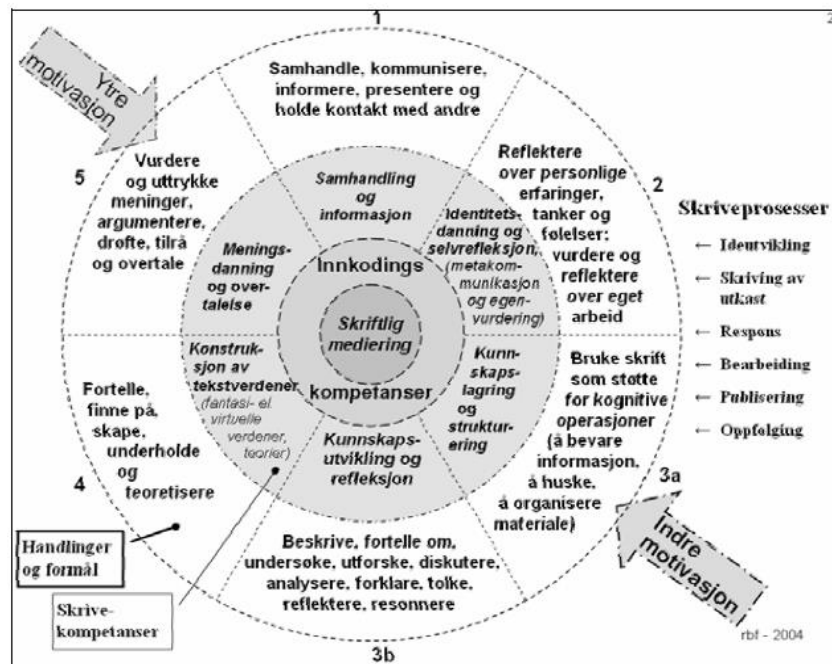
1

2

Ytre motivasjon

Samhandle, kommunisere, informere, presentere og holde kontakt med andre

5

Vurdere og uttrykke meninger, argumentere, drøfte, tilrå og overtale

Reflektere over personlige erfaringer, tanker og følelser: vurdere og reflektere over eget arbeid

2

Skriveprosesser

← Ideutvikling

← Skriving av utkast

← Respons

← Bearbeiding

← Publisering

← Oppfølging

Samhandling og informasjon

Identitetsdanning og selvrefleksjon (metakommunikasjon og egenvurdering)

Meningsdanning og overtalelse

Innkodings

Skriftlig mediering

kompetanser

Konstruksjon av tekstverdener (fantasi- el. virtuelle verdener, teorier)

Kunnskapslagring og strukturering

Kunnskapsutvikling og refleksjon

Fortelle, finne på, skape, underholde og teoretisere

4

Bruke skrift som støtte for kognitive operasjoner (å bevare informasjon, å huske, å organisere materiale)

3a

Handlinger og formål

Beskrive, fortelle om, undersøke, utforske, diskutere, analysere, forklare, tolke, reflektere, resonnere

Indre motivasjon

Skrivekompetanser

rbf - 2004

3b